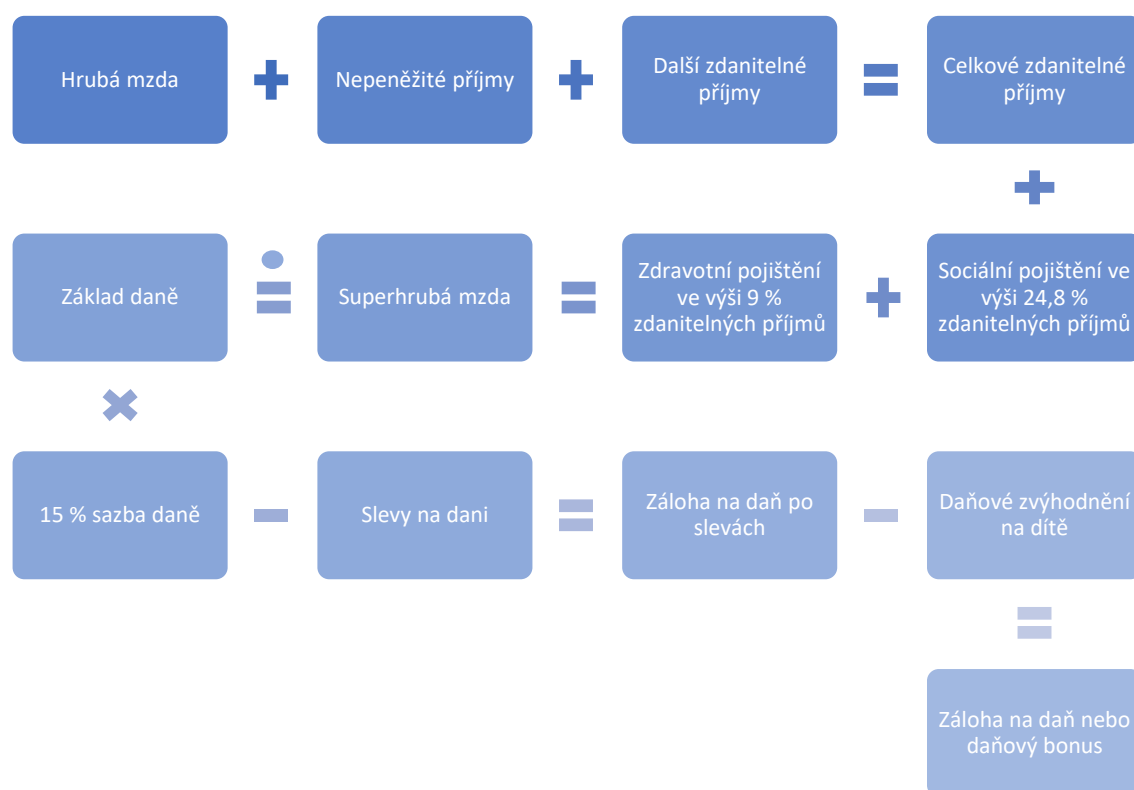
Hrubá mzda

Nepeněžité příjmy

Další zdanitelné příjmy

Celkové zdanitelné příjmy

Sociální pojištění ve výši 24,8 % zdanitelných příjmů

Zdravotní pojištění ve výši 9 % zdanitelných příjmů

Superhrubá mzda

Základ daně

15 % sazba daně

Slevy na dani

Záloha na daň po slevách

Daňové zvýhodnění na dítě

Záloha na daň nebo daňový bonus